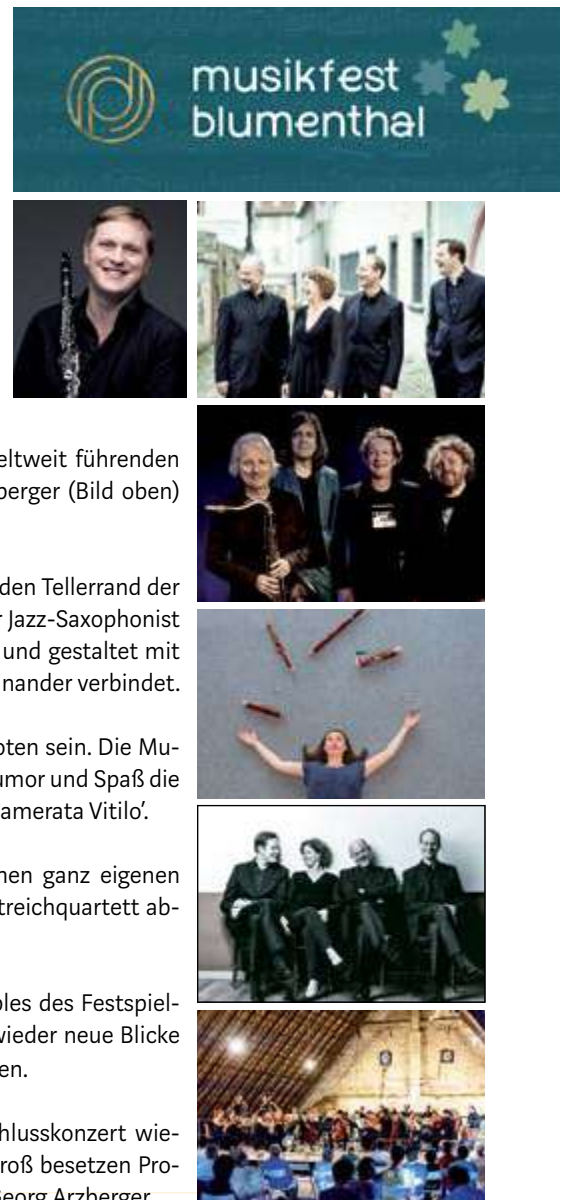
musikfest blumenthal

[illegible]eltweit führenden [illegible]berger (Bild oben)

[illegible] den Tellerrand der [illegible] Jazz-Saxophonist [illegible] und gestaltet mit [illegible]nander verbindet.

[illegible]oten sein. Die Mu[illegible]umor und Spaß die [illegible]amerata Vitilo'.

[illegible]nen ganz eigenen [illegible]treichquartett ab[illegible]

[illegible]bles des Festspiel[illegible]wieder neue Blicke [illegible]en.

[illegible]hlusskonzert wie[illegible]roß besetzen Pro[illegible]eorg Arzberger